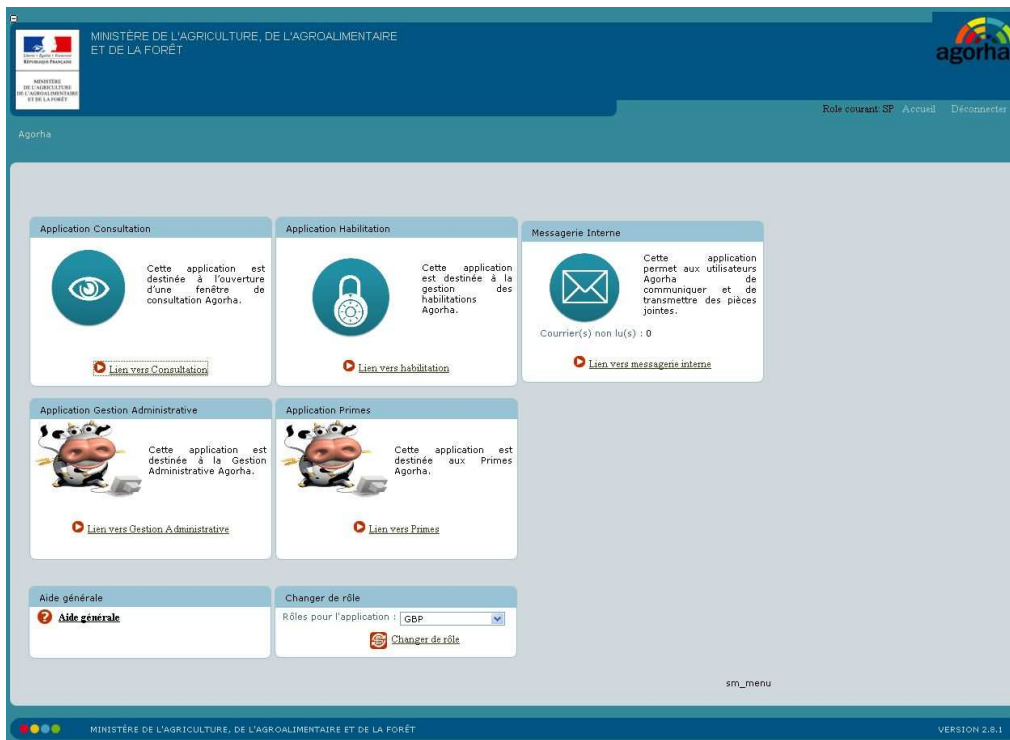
Liberté • Égalité • Fraternité
RÉPUBLIQUE FRANÇAISE

MINISTÈRE DE L'AGRICULTURE DE L'AGROALIMENTAIRE ET DE LA FORÊT

MINISTÈRE DE L'AGRICULTURE, DE L'AGROALIMENTAIRE ET DE LA FORÊT

agorha

Role courant: SP Accueil Déconnecter

Agorha

Application Consultation

Cette application est destinée à l'ouverture d'une fenêtre de consultation Agorha.

Lien vers Consultation

Application Habilitation

Cette application est destinée à la gestion des habilitations Agorha.

Lien vers habilitation

Messagerie Interne

Cette application permet aux utilisateurs Agorha de communiquer et de transmettre des pièces jointes.

Courrier(s) non lu(s) : 0

Lien vers messagerie interne

Application Gestion Administrative

Cette application est destinée à la Gestion Administrative Agorha.

Lien vers Gestion Administrative

Application Primes

Cette application est destinée aux Primes Agorha.

Lien vers Primes

Aide générale

Aide générale

Changer de rôle

Rôles pour l'application : GBP

Changer de rôle

sm_menu

MINISTÈRE DE L'AGRICULTURE, DE L'AGROALIMENTAIRE ET DE LA FORÊT

VERSION 2.8.1